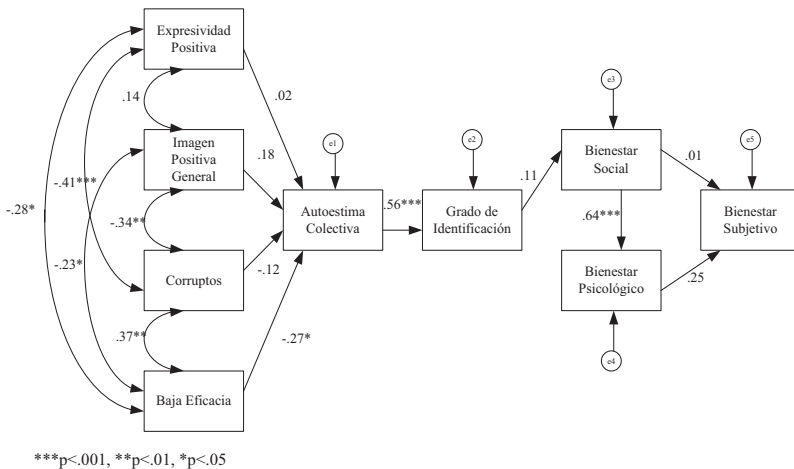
Expresividad Positiva

.14

Imagen Positiva General

-.41***

-.28*

-.34**

-.23*

Corruptos

.37**

Baja Eficacia

.02

.18

-.12

-.27*

e1

Autoestima Colectiva

.56***

e2

Grado de Identificación

.11

e3

Bienestar Social

.64***

Bienestar Psicológico

e4

.01

e5

Bienestar Subjetivo

.25

***p<.001, **p<.01, *p<.05